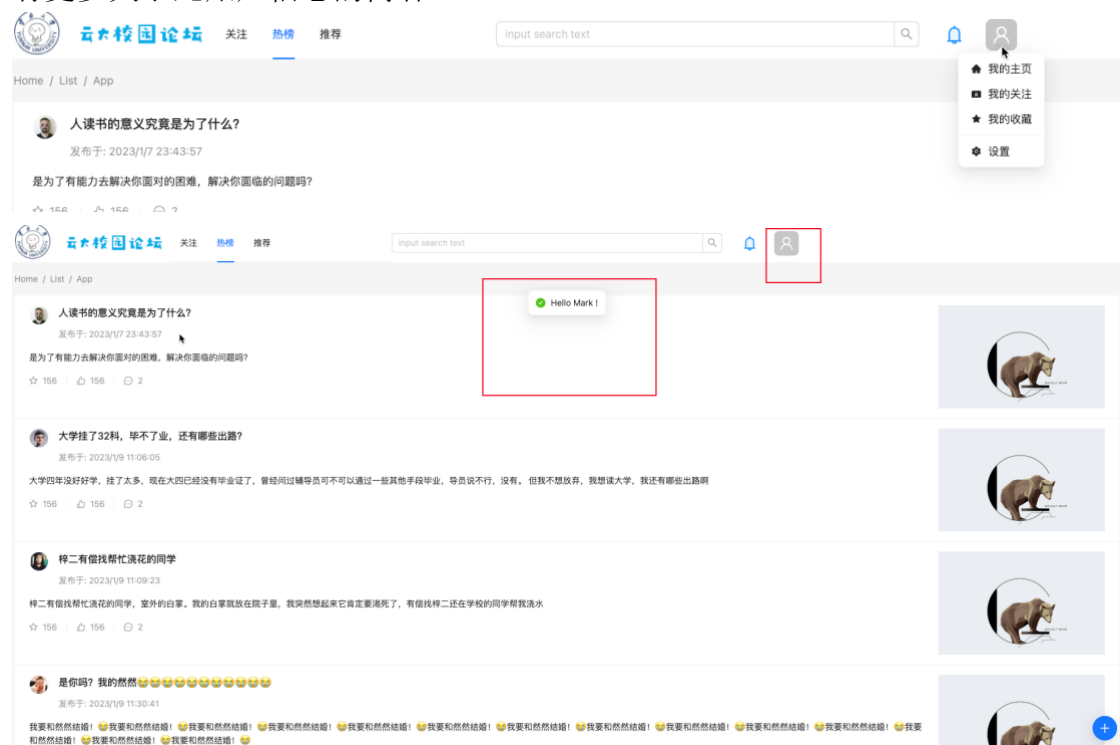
云大校园论坛 关注 热榜 推荐

input search text

我的主页
我的关注
我的收藏
设置

Home / List / App

人读书的意义究竟是为了什么？
发布于: 2023/1/7 23:43:57
是为了有能力去解决你面对的困难，解决你面临的问题吗？
156 156 2

云大校园论坛 关注 热榜 推荐

input search text

Home / List / App

Hello Mark !

人读书的意义究竟是为了什么？
发布于: 2023/1/7 23:43:57
是为了有能力去解决你面对的困难，解决你面临的问题吗？
156 156 2

大学挂了32科，毕不了业，还有哪些出路？
发布于: 2023/1/9 11:06:05
大学四年没好好学，挂了太多，现在大四已经没有毕业证了，曾经问过辅导员可不可以通过一些其他手段毕业，导员说不行，没有。但我不想放弃，我想读大学，我还有哪些出路啊
156 156 2

梓二有偿找帮忙浇花的同学
发布于: 2023/1/9 11:09:23
梓二有偿找帮忙浇花的同学，室外的白掌。我的白掌就放在院子里，我突然想起来它肯定要渴死了，有偿找梓二还在学校的同学帮我浇水
156 156 2

是你吗？我的然然😅😅😅😅😅😅😅😅😅😅😅
发布于: 2023/1/9 11:30:41
我要和然然结婚！😅我要和然然结婚！😅我要和然然结婚！😅我要和然然结婚！😅我要和然然结婚！😅我要和然然结婚！😅我要和然然结婚！😅我要和然然结婚！😅我要和然然结婚！😅我要和然然结婚！😅我要和然然结婚！😅我要和然然结婚！😅我要和然然结婚！😅我要和然然结婚！😅